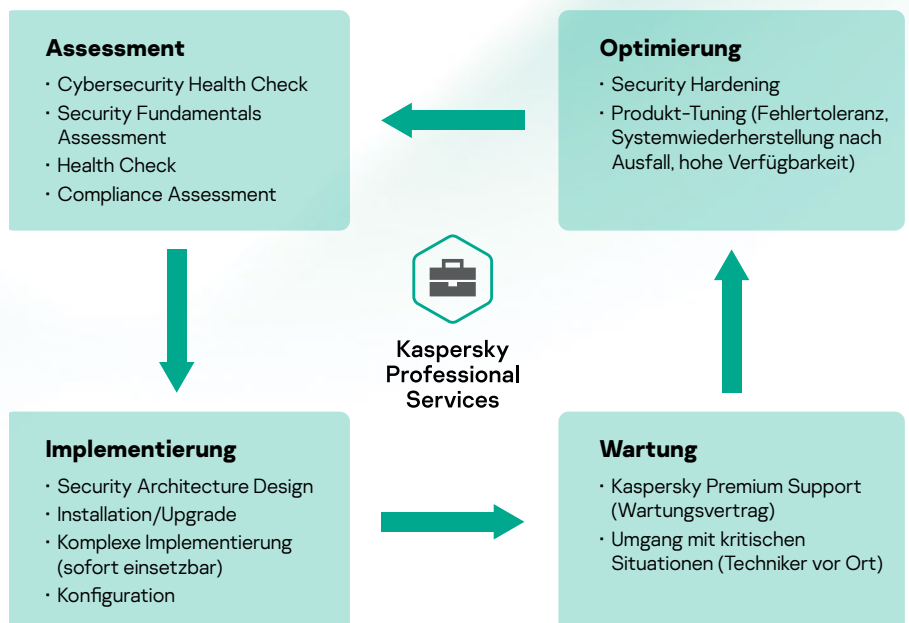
**Assessment**

- Cybersecurity Health Check
- Security Fundamentals Assessment
- Health Check
- Compliance Assessment

**Optimierung**

- Security Hardening
- Produkt-Tuning (Fehlertoleranz, Systemwiederherstellung nach Ausfall, hohe Verfügbarkeit)

Kaspersky Professional Services

**Implementierung**

- Security Architecture Design
- Installation/Upgrade
- Komplexe Implementierung (sofort einsetzbar)
- Konfiguration

**Wartung**

- Kaspersky Premium Support (Wartungsvertrag)
- Umgang mit kritischen Situationen (Techniker vor Ort)